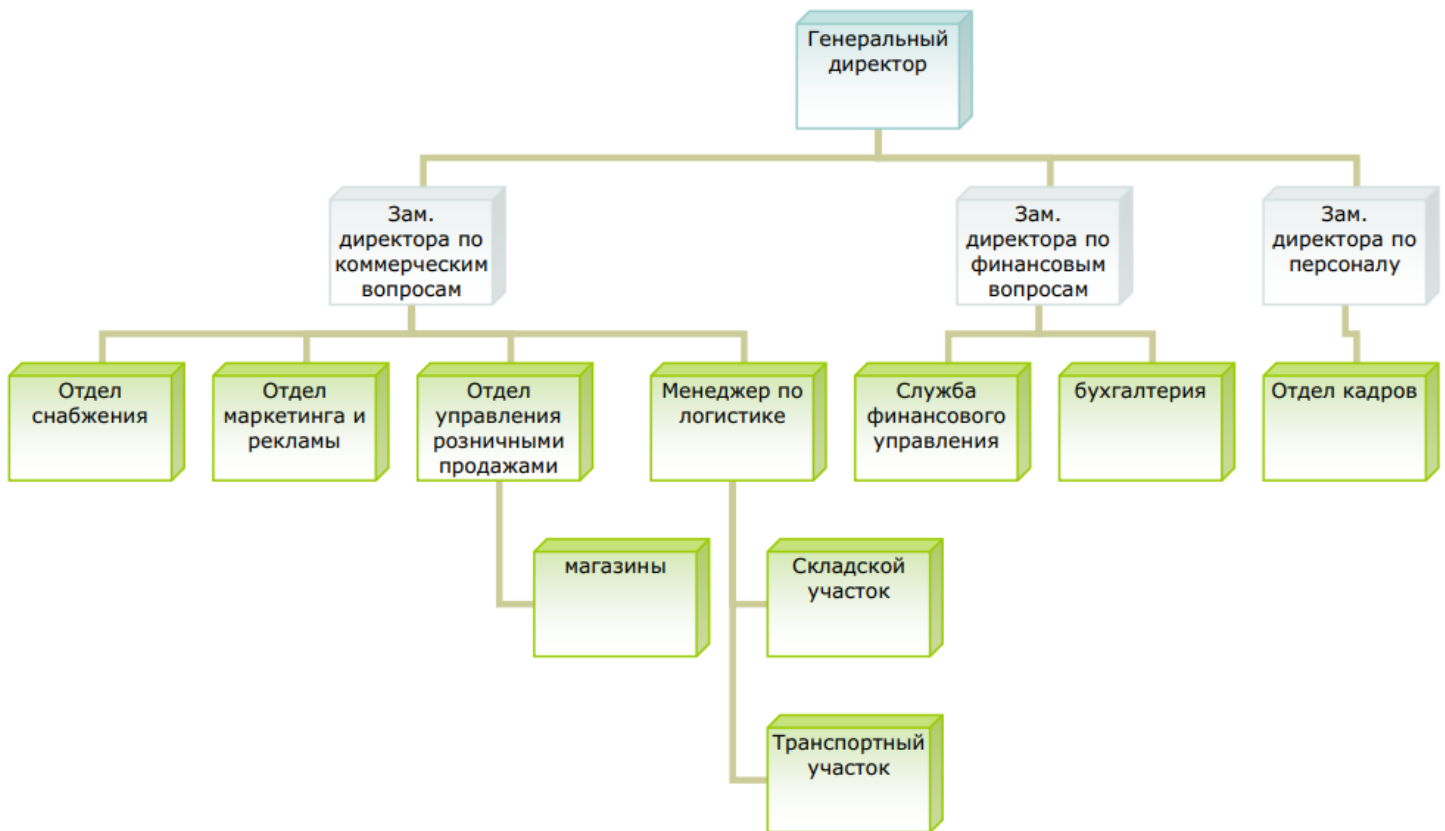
Генеральный директор

Зам. директора по коммерческим вопросам

Зам. директора по финансовым вопросам

Зам. директора по персоналу

Отдел снабжения

Отдел маркетинга и рекламы

Отдел управления розничными продажами

Менеджер по логистике

Служба финансового управления

бухгалтерия

Отдел кадров

магазины

Складской участок

Транспортный участок